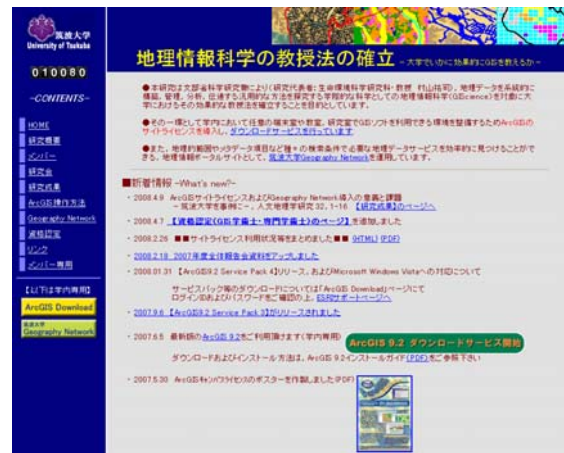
筑波大学
University of Tsukuba

010080

-CONTENTS-

HOME
研究概要
メンバー
研究会
研究成果
ArcGIS操作方法
Geography Network
資格認定
リンク
メンバー専用

【以下は学内専用】
ArcGIS Download
筑波大学 Geography Network

地理情報科学の教授法の確立 ～大学でいかに効果的にGISを教えるか～

●本研究は文部省科学研究費により(研究代表者：生命環境科学研究科・教授 村山祐司)、地理データを系統的に構築、管理、分析、伝達する汎用的な方法を探究する学際的な科学としての地理情報科学(GIScience)を対象に大学における効果的な教授法を確立することを目的としています。

●その一環として学内において任意の端末室や教室、研究室でGISソフトを利用できる環境を整備するためArcGISのサイトライセンスを導入し、ダウンロードサービスを行っています。

●また、地理的範囲やメタデータ項目など様々な検索条件で必要な地理情報データサービスを効率的に見つけることができる、地理情報ポータルサイトとして、筑波大学Geography Networkを運用しています。

■新着情報 -What's new?-

・2008.4.9 ArcGISサイトライセンスおよびGeography Network導入の意義と課題 －筑波大学を事例に－ 人文地理学研究 32, 1-16 【研究成果】のページへ

・2008.4.7 【資格認定(GIS学術士・専門学術士)のページ】を追加しました

・2008.2.26 ■■サイトライセンス利用状況等をまとめました■■ (HTML) (PDF)

・2008.2.18 2007年度全体報告会資料をアップしました

・2008.01.31 【ArcGIS9.2 Service Pack 4】リリース、およびMicrosoft Windows Vistaへの対応について

サービスパック等のダウンロードについては「ArcGIS Download」ページにて ログインIDおよびパスワードをご確認の上、ESRIサポートページへ

・2007.9.6 【ArcGIS9.2 Service Pack 3】がリリースされました

・2007.6.5 最新版のArcGIS 9.2をご利用頂けます(学内専用)

ArcGIS 9.2 ダウンロードサービス開始

ダウンロードおよびインストール方法は、ArcGIS 9.2インストールガイド(PDF)をご参照下さい

・2007.5.30 ArcGISキャンパスライセンスのポスターを作製しました(PDF)